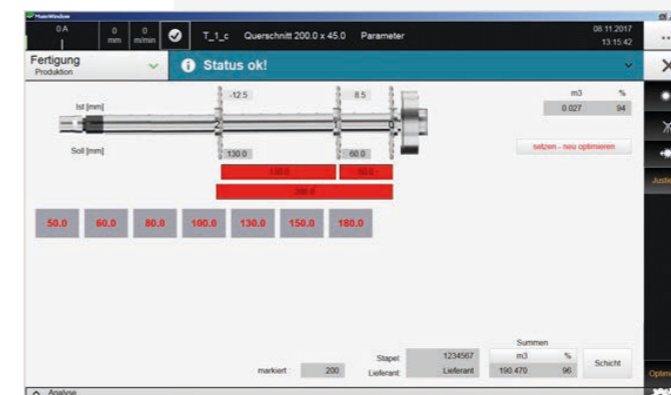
MainWindow
0 A
0 mm
0 m/min
T_1_c Querschnitt 200.0 x 45.0 Parameter
08.11.2017
13:15:42
Fertigung
Produktion
Status ok!
Ist [mm]
-12.5
8.5
m3 %
0.027 94
Soll [mm]
130.0
60.0
setzen - neu optimieren
130.0
60.0
200.0
50.0
60.0
80.0
100.0
130.0
150.0
180.0
Justie
Summen
Stapel 1234567
m3 %
Schicht
markiert 200
Lieferant Lieferant
190.470 96
Analyse
Optim